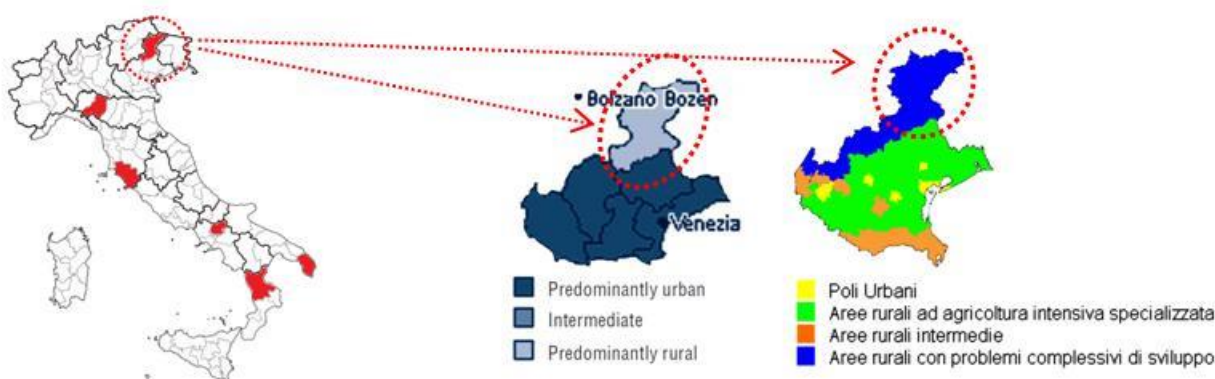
Bolzano Bozen

Venezia

Predominantly urban
Intermediate
Predominantly rural

Poli Urbani
Aree rurali ad agricoltura intensiva specializzata
Aree rurali intermedie
Aree rurali con problemi complessivi di sviluppo